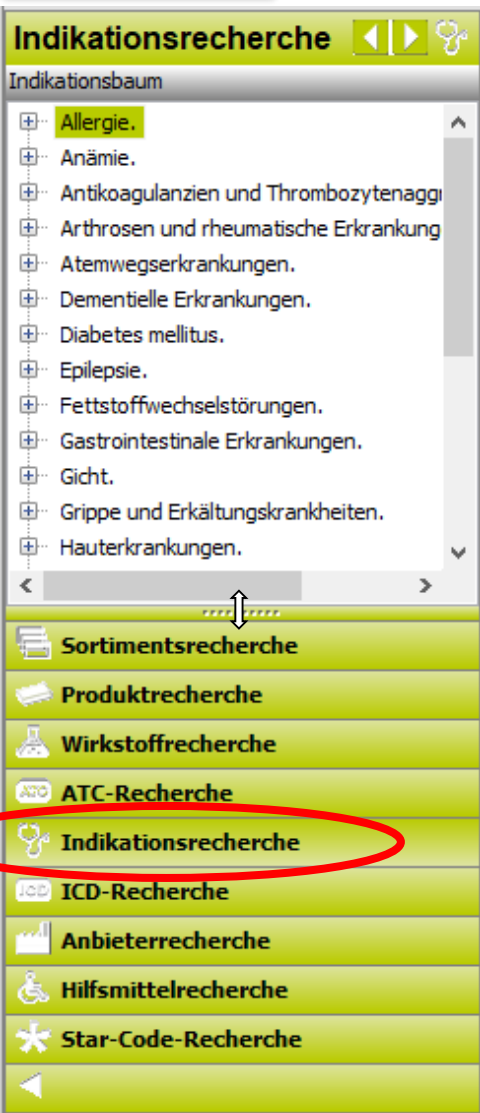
Indikationsrecherche

Indikationsbaum

Allergie.
Anämie.
Antikoagulanzien und Thrombozytenaggı
Arthrosen und rheumatische Erkrankung
Atemwegserkrankungen.
Dementielle Erkrankungen.
Diabetes mellitus.
Epilepsie.
Fettstoffwechselstörungen.
Gastrointestinale Erkrankungen.
Gicht.
Grippe und Erkältungskrankheiten.
Hauterkrankungen.

Sortimentsrecherche
Produktrecherche
Wirkstoffrecherche
ATC ATC-Recherche
Indikationsrecherche
ICD ICD-Recherche
Anbieterrecherche
Hilfsmittelrecherche
Star-Code-Recherche